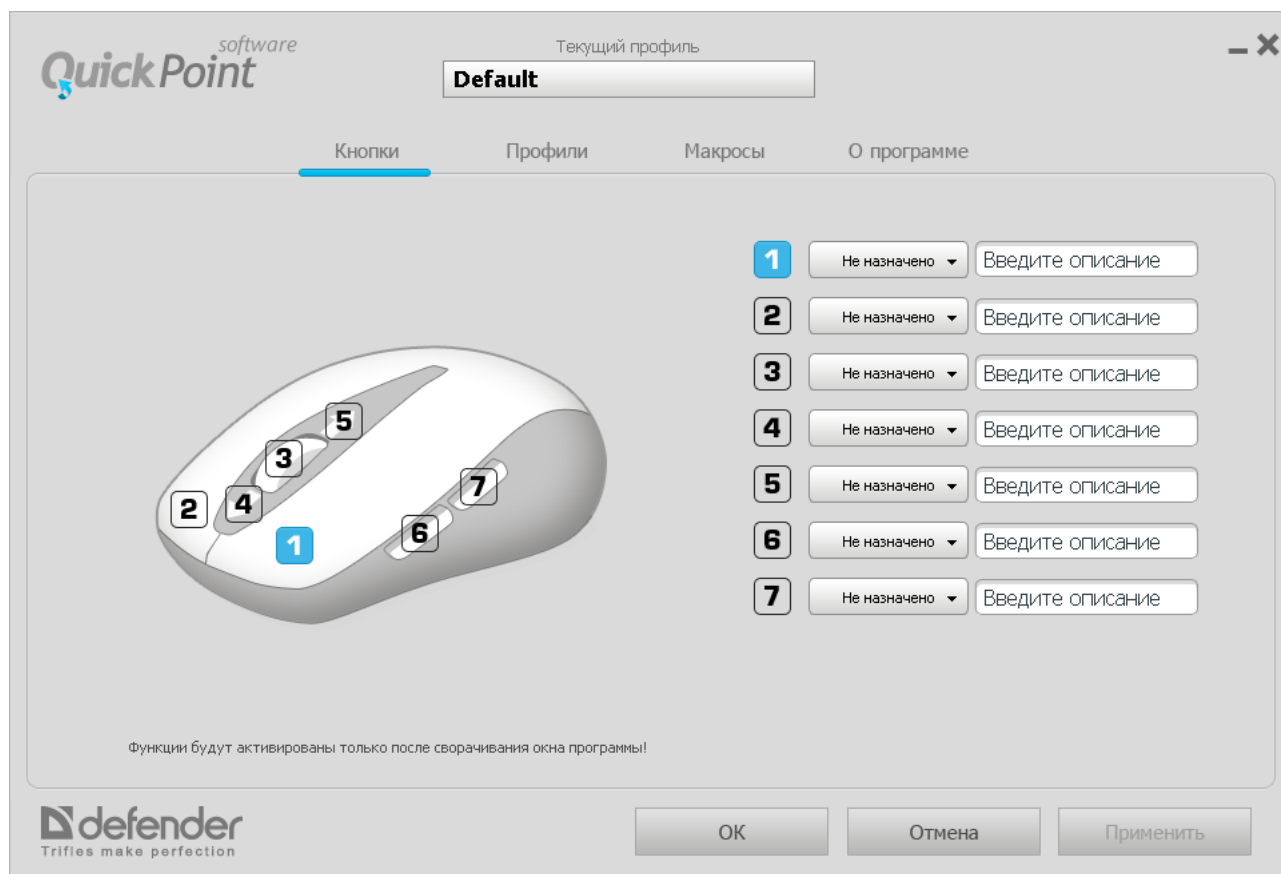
QuickPoint software

Текущий профиль

Default

Кнопки Профили Макросы О программе

5
3
7
2
4
1
6

1 Не назначено Введите описание
2 Не назначено Введите описание
3 Не назначено Введите описание
4 Не назначено Введите описание
5 Не назначено Введите описание
6 Не назначено Введите описание
7 Не назначено Введите описание

Функции будут активированы только после сворачивания окна программы!

defender
Trifles make perfection

OK Отмена Применить